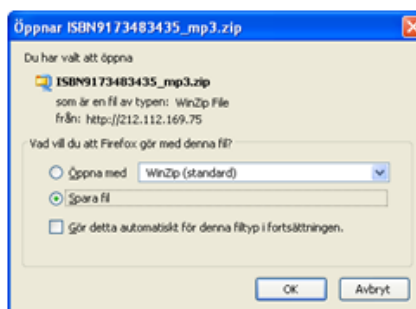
Öppnar ISBN9173483435_mp3.zip

Du har valt att öppna

ISBN9173483435_mp3.zip

som är en fil av typen: WinZip File

från: http://212.112.169.75

Vad vill du att Firefox gör med denna fil?

Öppna med WinZip (standard)

Spara fil

Gör detta automatiskt för denna filtyp i fortsättningen.

OK

Avbryt